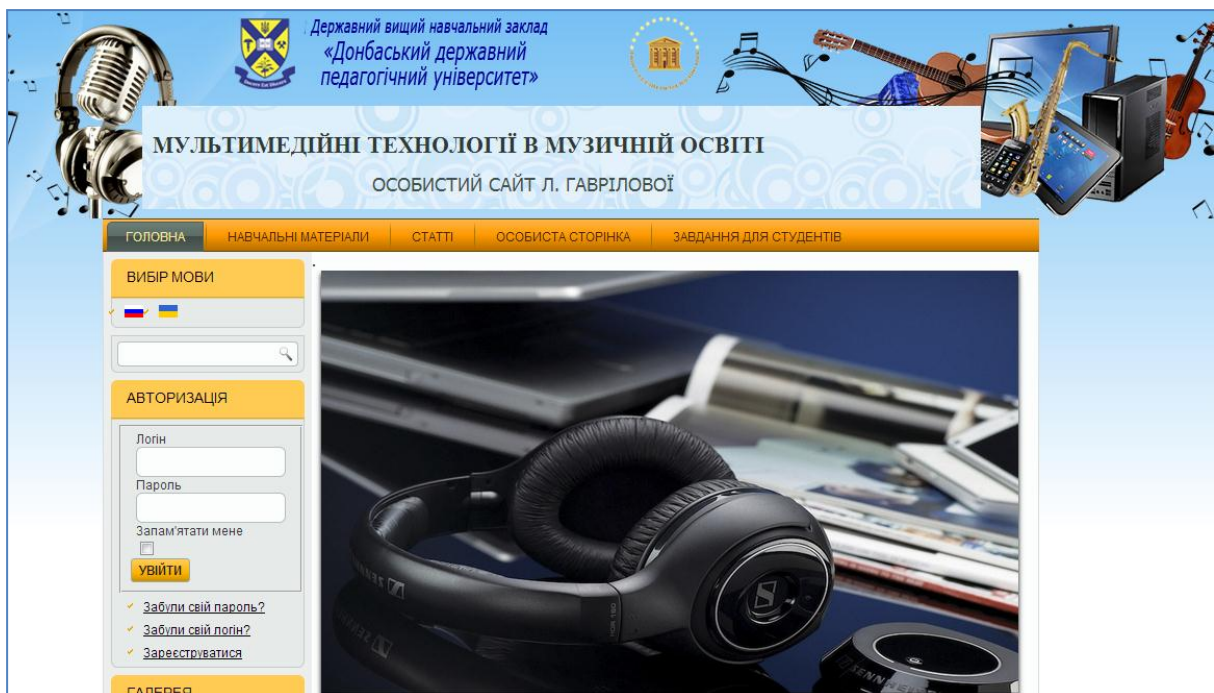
Державний вищий навчальний заклад
«Донбаський державний педагогічний університет»

МУЛЬТИМЕДІЙНІ ТЕХНОЛОГІЇ В МУЗИЧНІЙ ОСВІТІ

ОСОБИСТИЙ САЙТ Л. ГАВРІЛОВОЇ

ГОЛОВНА | НАВЧАЛЬНІ МАТЕРІАЛИ | СТАТТІ | ОСОБИСТА СТОРІНКА | ЗАВДАННЯ ДЛЯ СТУДЕНТІВ

ВИБІР МОВИ

АВТОРИЗАЦІЯ

Логін

Пароль

Запам'ятати мене

УВІЙТИ

Забули свій пароль?

Забули свій логін?

Зареєструватися

ГАЛЕРЕЯ